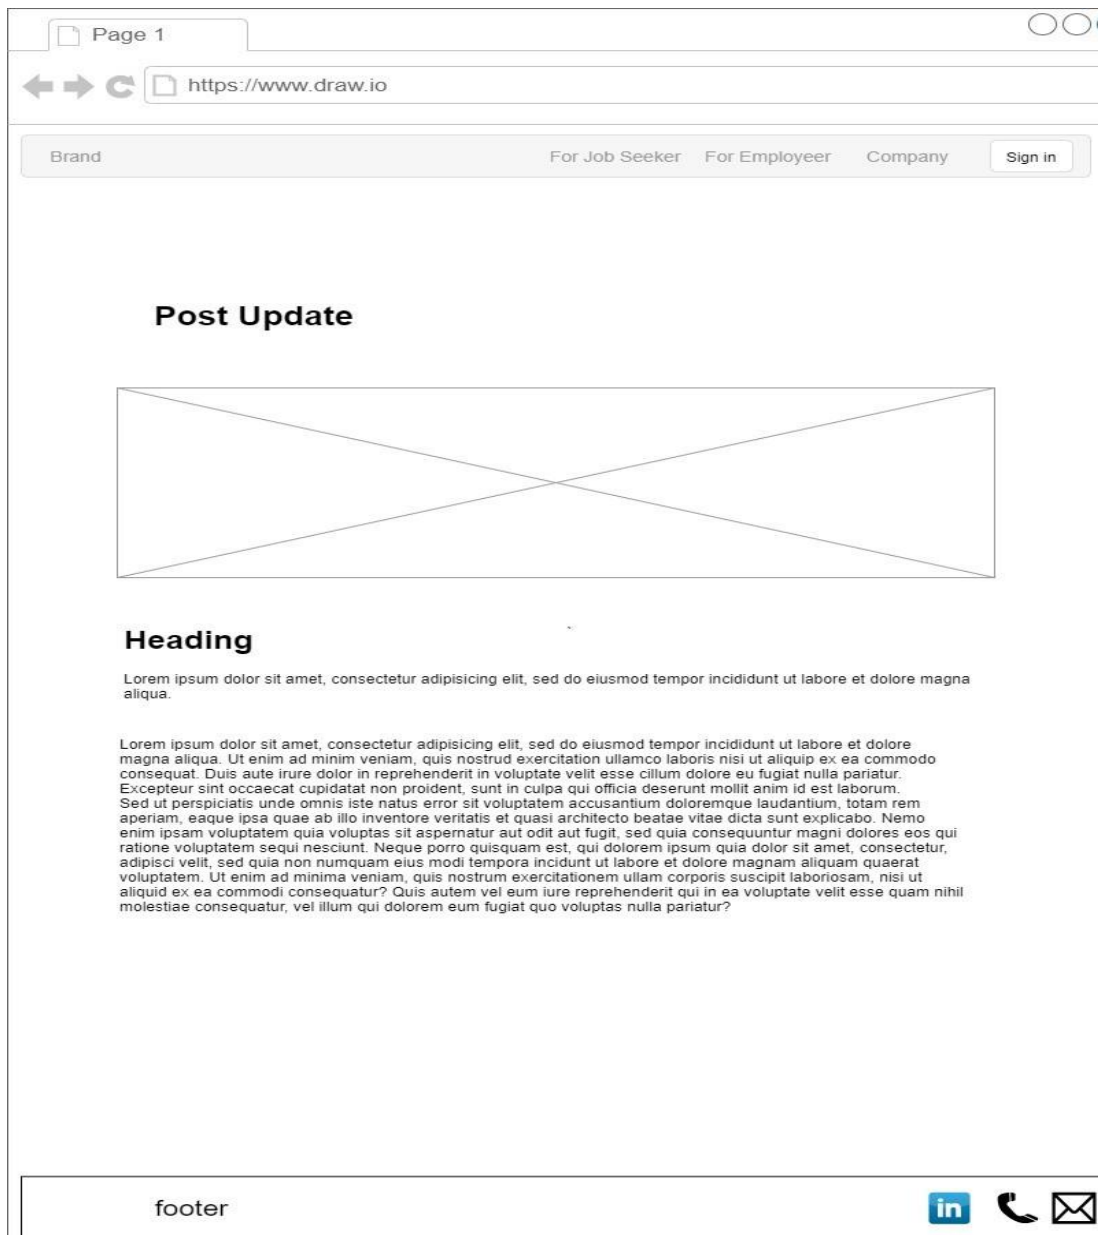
Page 1

https://www.draw.io

Brand

For Job Seeker For Employeer Company Sign in

Post Update

Heading

Lorem ipsum dolor sit amet, consectetur adipisicing elit, sed do eiusmod tempor incididunt ut labore et dolore magna aliqua.

Lorem ipsum dolor sit amet, consectetur adipisicing elit, sed do eiusmod tempor incididunt ut labore et dolore magna aliqua. Ut enim ad minim veniam, quis nostrud exercitation ullamco laboris nisi ut aliquip ex ea commodo consequat. Duis aute irure dolor in reprehenderit in voluptate velit esse cillum dolore eu fugiat nulla pariatur. Excepteur sint occaecat cupidatat non proident, sunt in culpa qui officia deserunt mollit anim id est laborum. Sed ut perspiciatis unde omnis iste natus error sit voluptatem accusantium doloremque laudantium, totam rem aperiam, eaque ipsa quae ab illo inventore veritatis et quasi architecto beatae vitae dicta sunt explicabo. Nemo enim ipsam voluptatem quia voluptas sit aspernatur aut odit aut fugit, sed quia consequuntur magni dolores eos qui ratione voluptatem sequi nesciunt. Neque porro quisquam est, qui dolorem ipsum quia dolor sit amet, consectetur, adipisci velit, sed quia non numquam eius modi tempora incidunt ut labore et dolore magnam aliquam quaerat voluptatem. Ut enim ad minima veniam, quis nostrum exercitationem ullam corporis suscipit laboriosam, nisi ut aliquid ex ea commodi consequatur? Quis autem vel eum iure reprehenderit qui in ea voluptate velit esse quam nihil molestiae consequatur, vel illum qui dolorem eum fugiat quo voluptas nulla pariatur?

footer

in